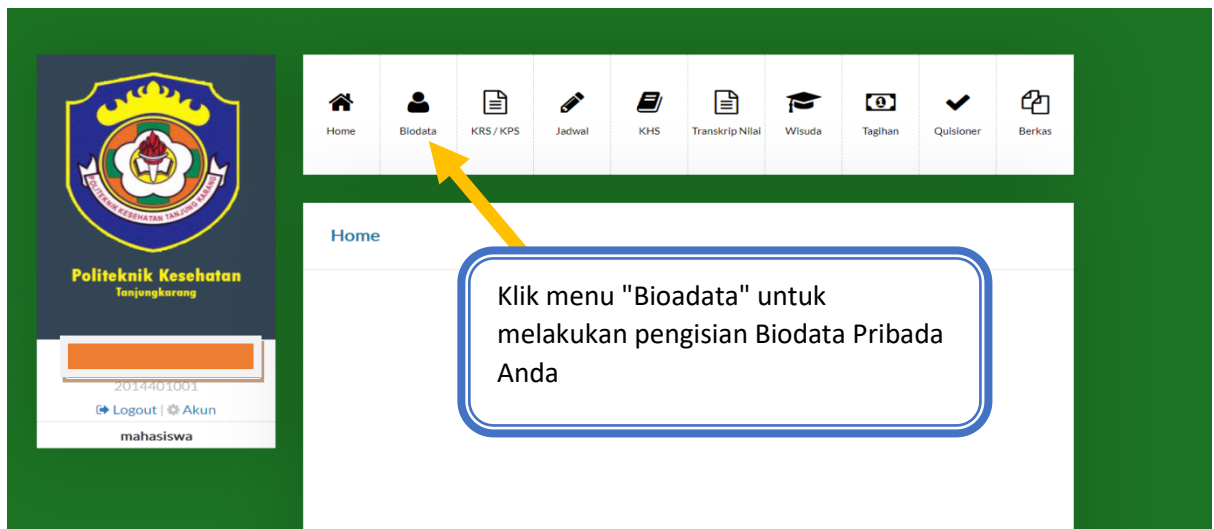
POLITEKNIK KESEHATAN TANJUNG KARANG

Politeknik Kesehatan
Tanjungkarang

2014401001
Logout | Akun
mahasiswa

Home | Biodata | KRS / KPS | Jadwal | KHS | Transkrip Nilai | Wisuda | Tagihan | Quisioner | Berkas

Home

Klik menu "Bioadata" untuk melakukan pengisian Biodata Pribada Anda